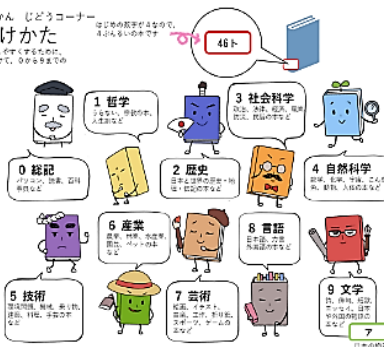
ゃん じどうコーナー
けかた
やすくするために、
て、0から9までの

はじめの数字が4なので、
4ぶんるいの本です

46ト

1 哲学
うらない、宗教の本、
人生の本など

3 社会科学
政治、法律、経済、教育、
福祉、民俗の本など

0 総記
パソコン、読書、百科
事典など

2 歴史
日本と世界の歴史・地理・伝記の本など

4 自然科学
算数、生物、宇宙、こんちゅう、動物、人体の本など

6 産業
農業、林業、水産業、商業、ペットの本
など

8 言語
日本語、方言
外国語の本など

5 技術
環境問題、建築、乗り物、
家庭、料理、手芸の本
など

7 芸術
絵画、音楽、
工作、手品、折り紙、
スポーツ、ゲームの
本など

9 文学
詩、俳句、短歌、
ものがたり、日本や
外国の物語の
本など

ア